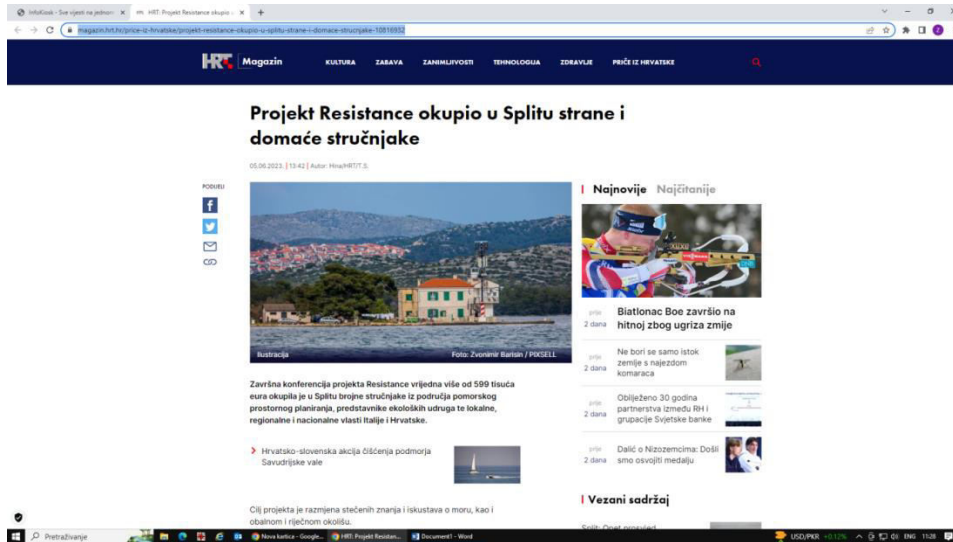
InfoKiosk - Sve vijesti na jednom × HRT: Projekt Resistance okupio × +

magazin.hrt.hr/price-iz-hrvatske/projekt-resistance-okupio-u-splitu-strane-i-domace-strucnjake-10816932

HRT Magazin KULTURA ZABAVA ZANIMLJIVOSTI TEHNOLOGIJA ZDRAVLJE PRIČE IZ HRVATSKE

Projekt Resistance okupio u Splitu strane i domaće stručnjake

05.06.2023. | 13:42 | Autor: Hina/HRT/T.S.

PODIJELI

Ilustracija Foto: Zvonimir Barisin / PIXSELL

Završna konferencija projekta Resistance vrijedna više od 599 tisuća eura okupila je u Splitu brojne stručnjake iz područja pomorskog prostornog planiranja, predstavnike ekoloških udruga te lokalne, regionalne i nacionalne vlasti Italije i Hrvatske.

Hrvatsko-slovenska akcija čišćenja podmorja Savudrijske vale

Cilj projekta je razmjena stečenih znanja i iskustava o moru, kao i obalnom i riječnom okolišu.

Najnovije Najčitanije

prije 2 dana Biatlonac Boe završio na hitnoj zbog ugriza zmije

prije 2 dana Ne bori se samo istok zemlje s najezdom komaraca

prije 2 dana Obilježeno 30 godina partnerstva između RH i grupacije Svjetske banke

prije 2 dana Dalić o Nizozemcima: Došli smo osvojiti medalju

Vezani sadržaj

Pretraživanje Nova kartica - Google... HRT: Projekt Resistan... Document1 - Word USD/PKR +0,12% ENG 11:28